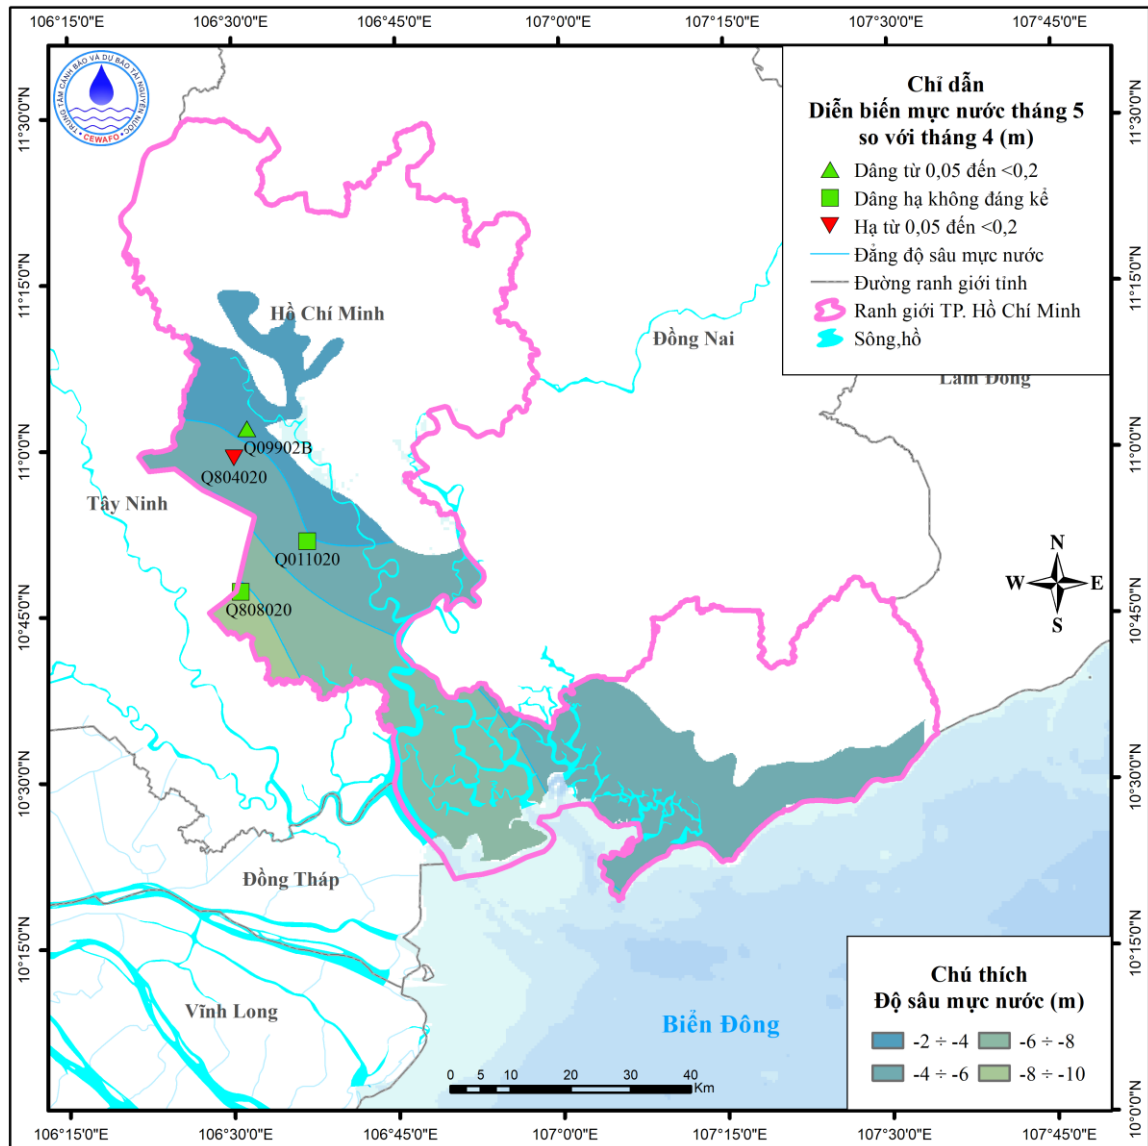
106°15'0"E 106°30'0"E 106°45'0"E 107°0'0"E 107°15'0"E 107°30'0"E 107°45'0"E

TRUNG TÂM CẢNH BÁO VÀ DỰ BÁO TÀI NGUYÊN NƯỚC
CEWAFO

Chỉ dẫn
Diễn biến mực nước tháng 5 so với tháng 4 (m)
Dâng từ 0,05 đến <0,2
Dâng hạ không đáng kể
Hạ từ 0,05 đến <0,2
Đẳng độ sâu mực nước
Đường ranh giới tỉnh
Ranh giới TP. Hồ Chí Minh
Sông,hồ

11°30'0"N
11°15'0"N
11°0'0"N
10°45'0"N
10°30'0"N
10°15'0"N

Hồ Chí Minh
Đồng Nai
Lâm Đồng
Q09902B
Q804020
Tây Ninh
Q011020
Q808020
N
W E
S
Đồng Tháp
Vĩnh Long
Biển Đông

Chú thích
Độ sâu mực nước (m)
-2 ÷ -4
-6 ÷ -8
-4 ÷ -6
-8 ÷ -10

0 5 10 20 30 40 Km

106°15'0"E 106°30'0"E 106°45'0"E 107°0'0"E 107°15'0"E 107°30'0"E 107°45'0"E